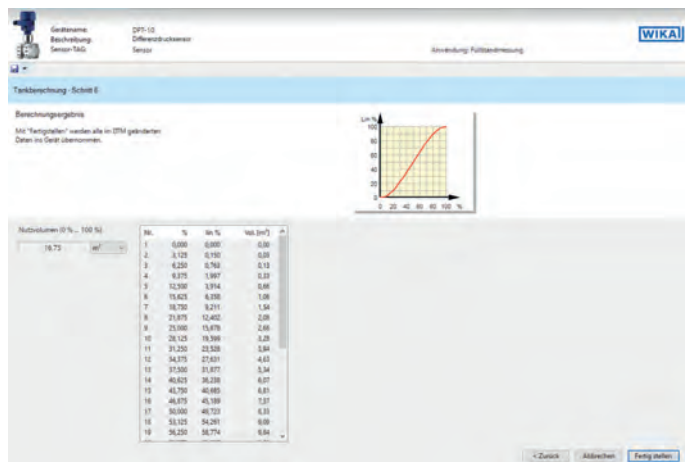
Gerätename: DPT-10
Beschreibung: Differenzdrucksensor
Sensor-TAG: Sensor
Anwendung: Füllstandmessung

WIKA

Tankberechnung - Schritt 6

Berechnungsergebnis

Mit "Fertigstellen" werden alle im DTM geänderten Daten ins Gerät übernommen.

Lin %
100
80
60
40
20
0
0 20 40 60 80 100 %

Nutzvolumen (0 %... 100 %)
16,73 m³

| Nr. | % | lin % | Vol. [m³] |
|---|---|---|---|
| 1 | 0,000 | 0,000 | 0,00 |
| 2 | 3,125 | 0,150 | 0,03 |
| 3 | 6,250 | 0,763 | 0,13 |
| 4 | 9,375 | 1,997 | 0,33 |
| 5 | 12,500 | 3,914 | 0,66 |
| 6 | 15,625 | 6,350 | 1,06 |
| 7 | 18,750 | 9,211 | 1,54 |
| 8 | 21,875 | 12,402 | 2,08 |
| 9 | 25,000 | 15,876 | 2,66 |
| 10 | 28,125 | 19,599 | 3,28 |
| 11 | 31,250 | 23,526 | 3,94 |
| 12 | 34,375 | 27,631 | 4,63 |
| 13 | 37,500 | 31,877 | 5,34 |
| 14 | 40,625 | 36,238 | 6,07 |
| 15 | 43,750 | 40,683 | 6,81 |
| 16 | 46,875 | 45,189 | 7,57 |
| 17 | 50,000 | 49,723 | 8,33 |
| 18 | 53,125 | 54,261 | 9,09 |
| 19 | 56,250 | 58,774 | 9,84 |

< Zurück | Abbrechen | Fertig stellen